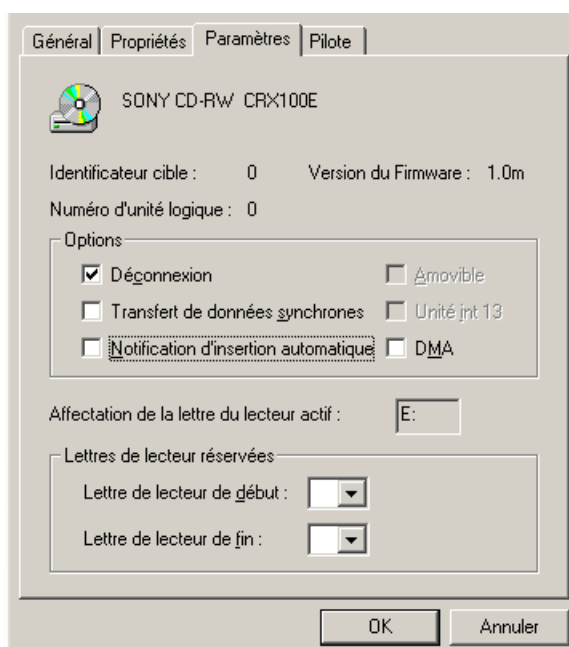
Général | Propriétés | Paramètres | Pilote

SONY CD-RW CRX100E

Identificateur cible : 0 Version du Firmware : 1.0m

Numéro d'unité logique : 0

Options

Déconnexion

Amovible

Transfert de données synchrones

Unité int 13

Notification d'insertion automatique

DMA

Affectation de la lettre du lecteur actif : E:

Lettres de lecteur réservées

Lettre de lecteur de début :

Lettre de lecteur de fin :

OK

Annuler